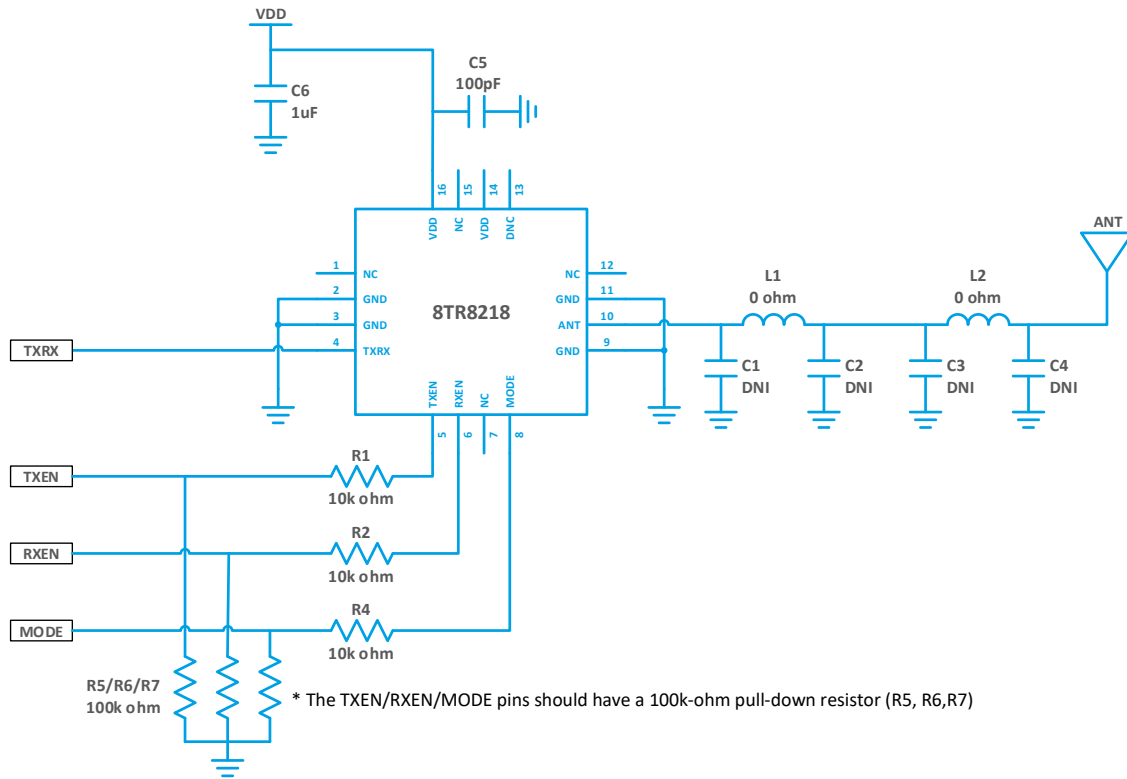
VDD

C6
1uF

C5
100pF

16 15 14 13
VDD NC VDD DNC

ANT

1 NC
2 GND
3 GND
4 TXRX

8TR8218

NC 12
GND 11
ANT 10
GND 9

TXEN RXEN NC MODE
5 6 7 8

L1
0 ohm

L2
0 ohm

C1
DNI

C2
DNI

C3
DNI

C4
DNI

TXRX

TXEN

R1
10k ohm

RXEN

R2
10k ohm

MODE

R4
10k ohm

R5/R6/R7
100k ohm

* The TXEN/RXEN/MODE pins should have a 100k-ohm pull-down resistor (R5, R6,R7)